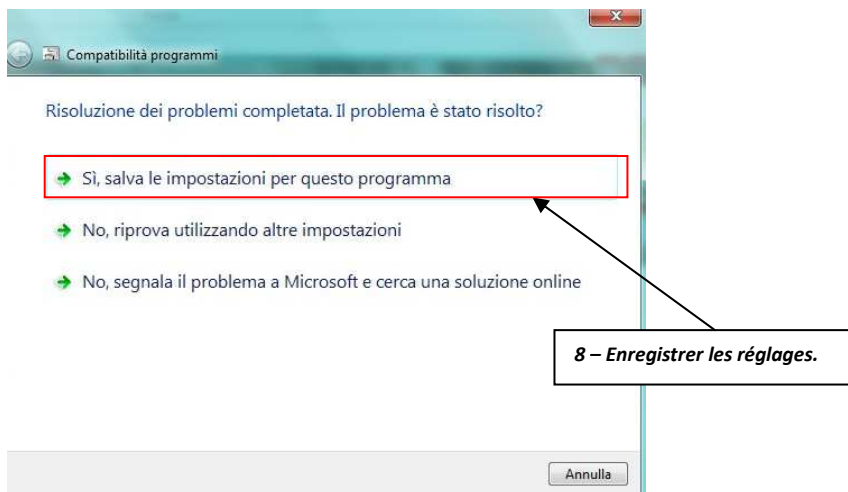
Compatibilità programmi

Risoluzione dei problemi completata. Il problema è stato risolto?

Sì, salva le impostazioni per questo programma

No, riprova utilizzando altre impostazioni

No, segnala il problema a Microsoft e cerca una soluzione online

8 – Enregistrer les réglages.

Annulla